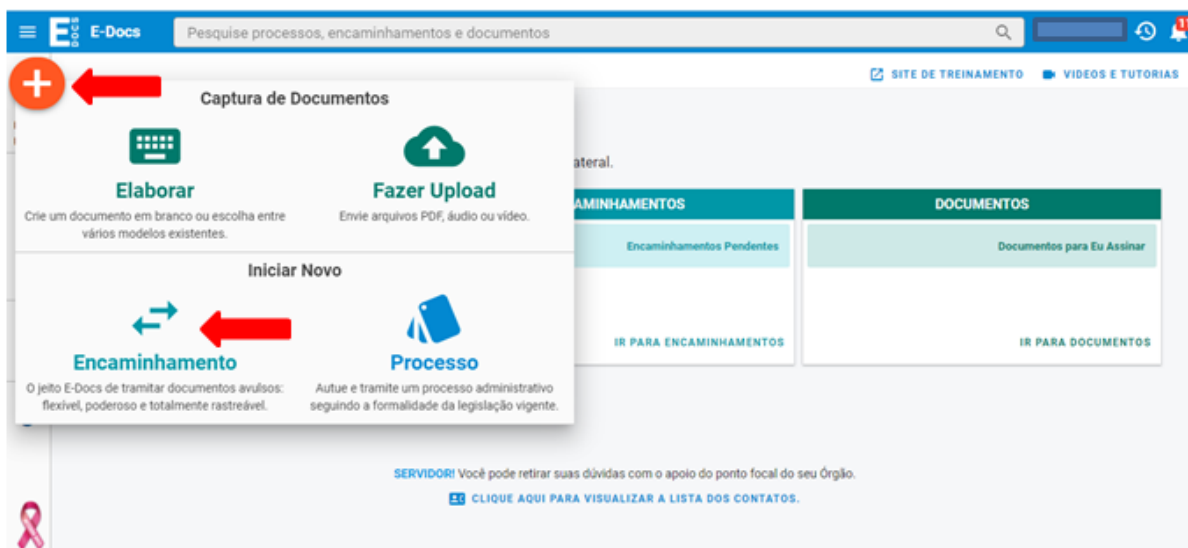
E-Docs

Pesquise processos, encaminhamentos e documentos

SITE DE TREINAMENTO

VIDEOS E TUTORIAS

Captura de Documentos

Elaborar

Crie um documento em branco ou escolha entre vários modelos existentes.

Fazer Upload

Envie arquivos PDF, áudio ou vídeo.

Iniciar Novo

Encaminhamento

O jeito E-Docs de tramitar documentos avulsos: flexível, poderoso e totalmente rastreável.

Processo

Autue e tramite um processo administrativo seguindo a formalidade da legislação vigente.

ateral.

AMINHAMENTOS

Encaminhamentos Pendentes

IR PARA ENCAMINHAMENTOS

DOCUMENTOS

Documentos para Eu Assinar

IR PARA DOCUMENTOS

SERVIDOR! Você pode retirar suas dúvidas com o apoio do ponto focal do seu Órgão.

CLIQUE AQUI PARA VISUALIZAR A LISTA DOS CONTATOS.